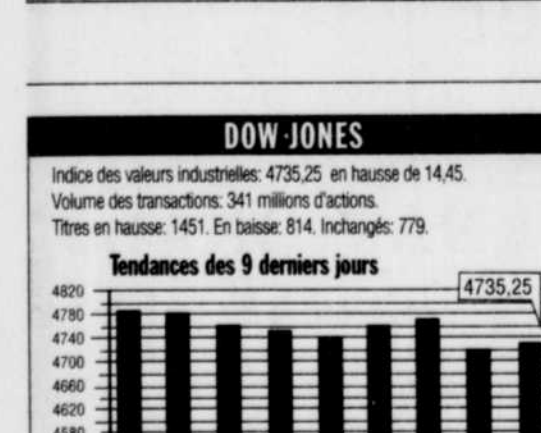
DOW·JONES

Indice des valeurs industrielles: 4735,25 en hausse de 14,45.
Volume des transactions: 341 millions d'actions.
Titres en hausse: 1451. En baisse: 814. Inchangés: 779.

Tendances des 9 derniers jours

4735,25

4820
4780
4740
4700
4660
4620
4580